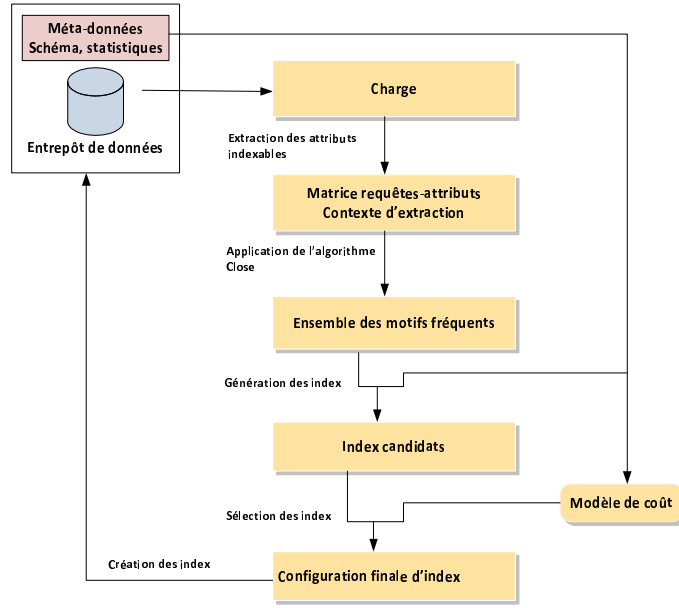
Méta-données
Schéma, statistiques

Entrepôt de données

Charge

Extraction des attributs indexables

Matrice requêtes-attributs
Contexte d'extraction

Application de l'algorithme Close

Ensemble des motifs fréquents

Génération des index

Index candidats

Modèle de coût

Sélection des index

Création des index

Configuration finale d'index